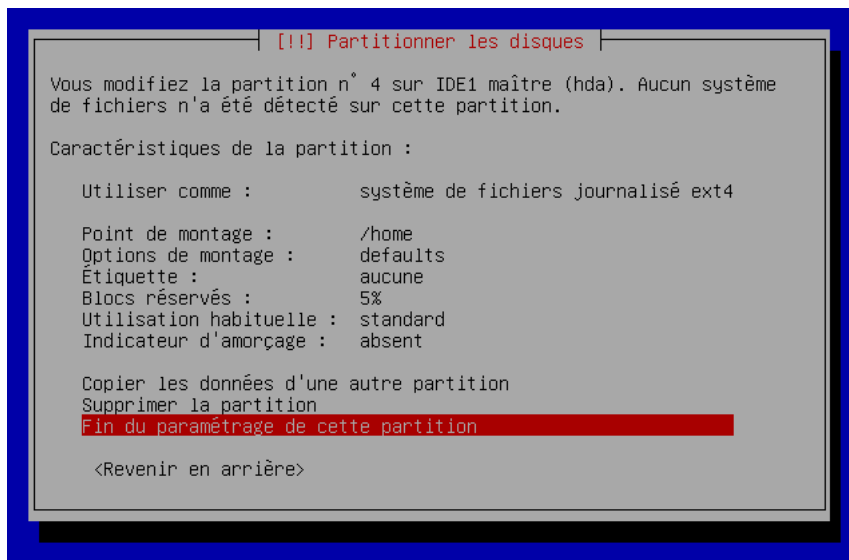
[!!] Partitionner les disques

Vous modifiez la partition n° 4 sur IDE1 maître (hda). Aucun système de fichiers n'a été détecté sur cette partition.

Caractéristiques de la partition :

Utiliser comme : système de fichiers journalisé ext4

Point de montage : /home
Options de montage : defaults
Étiquette : aucune
Blocs réservés : 5%
Utilisation habituelle : standard
Indicateur d'amorçage : absent

Copier les données d'une autre partition
Supprimer la partition
Fin du paramétrage de cette partition

<Revenir en arrière>